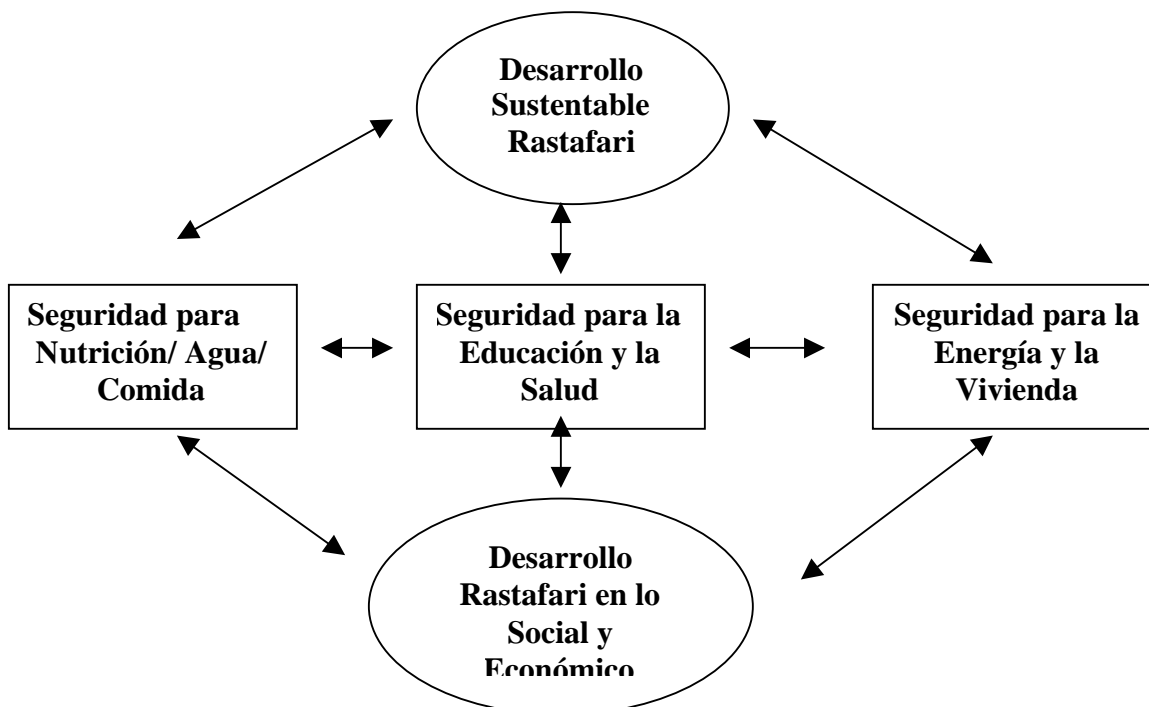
Desarrollo Sustentable Rastafari

Seguridad para Nutrición/ Agua/ Comida

Seguridad para la Educación y la Salud

Seguridad para la Energía y la Vivienda

Desarrollo Rastafari en lo Social y Económico